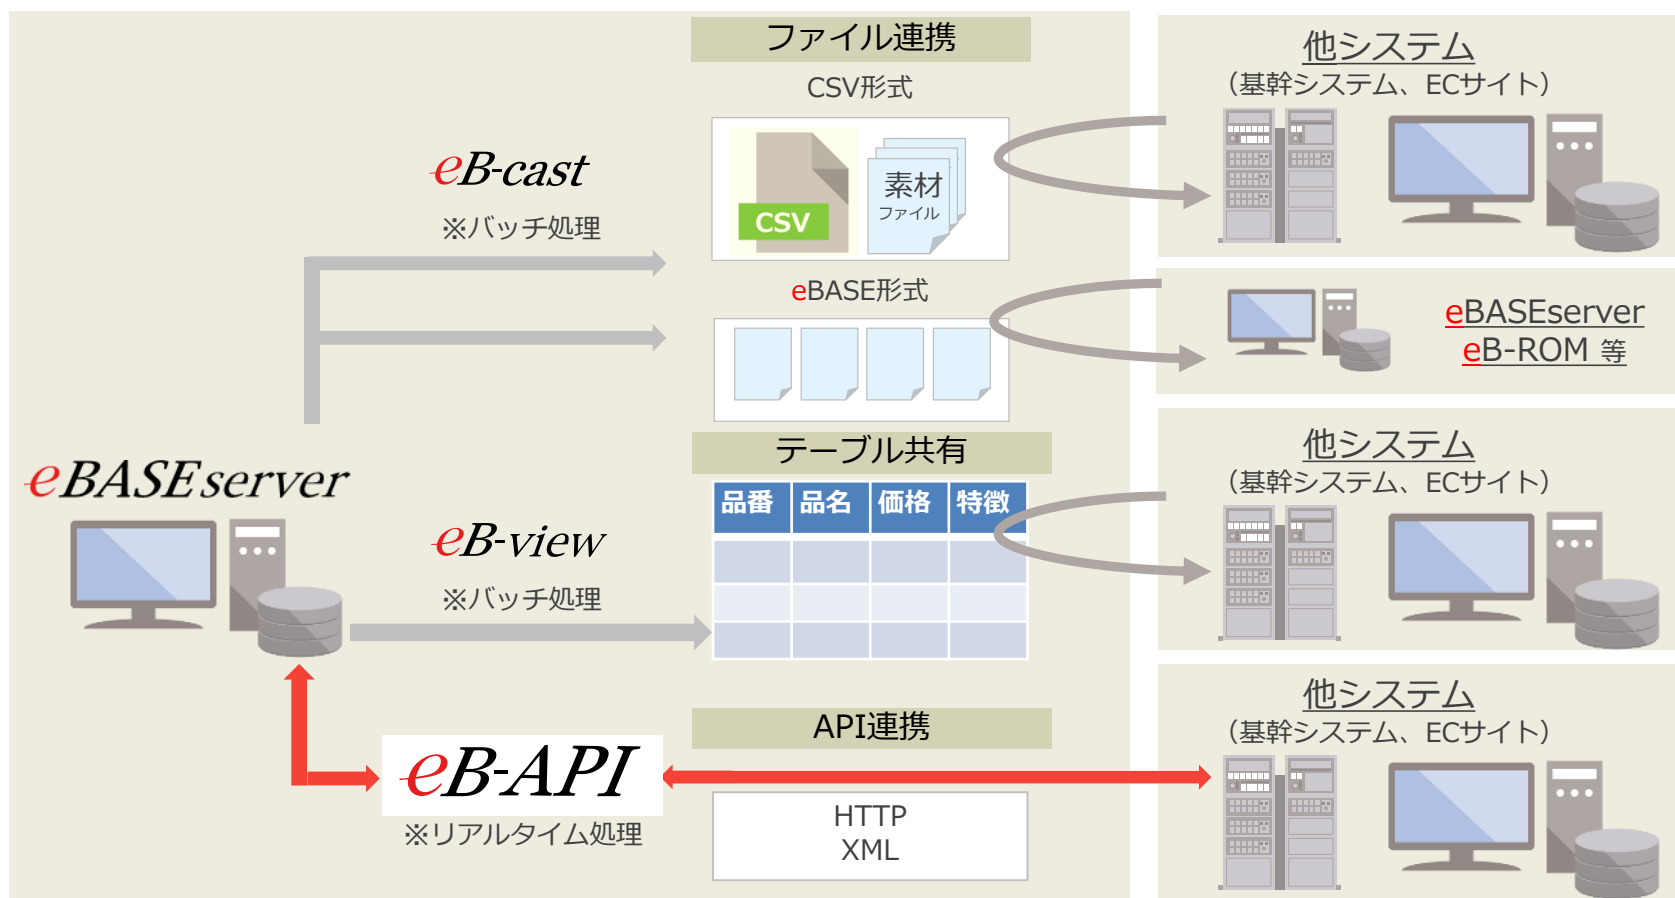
ファイル連携

CSV形式

eB-cast

※バッチ処理

CSV

素材
ファイル

eBASE形式

他システム
（基幹システム、ECサイト）

eBASEserver
eB-ROM 等

テーブル共有

| 品番 | 品名 | 価格 | 特徴 |
|---|---|---|---|
| | | | |
| | | | |
| | | | |

eBASEserver

eB-view

※バッチ処理

他システム
（基幹システム、ECサイト）

API連携

eB-API

※リアルタイム処理

HTTP
XML

他システム
（基幹システム、ECサイト）